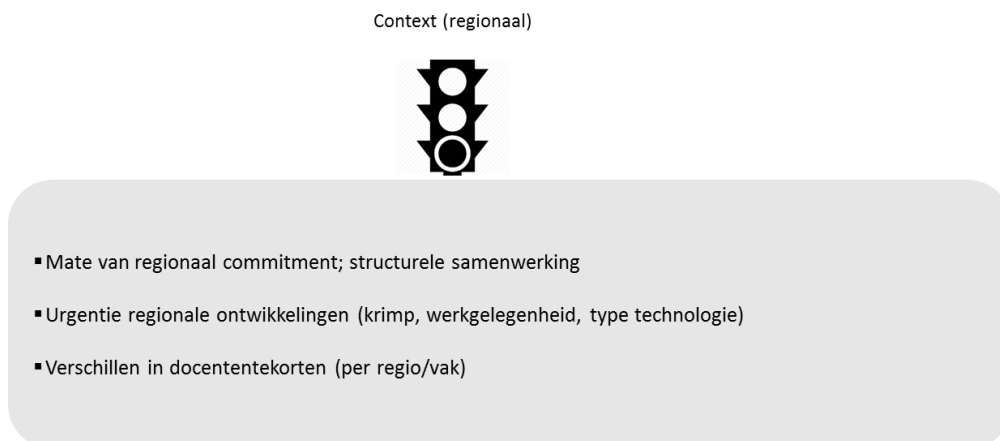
Context (regionaal)

▪ Mate van regionaal commitment; structurele samenwerking

▪ Urgentie regionale ontwikkelingen (krimp, werkgelegenheid, type technologie)

▪ Verschillen in docententekorten (per regio/vak)